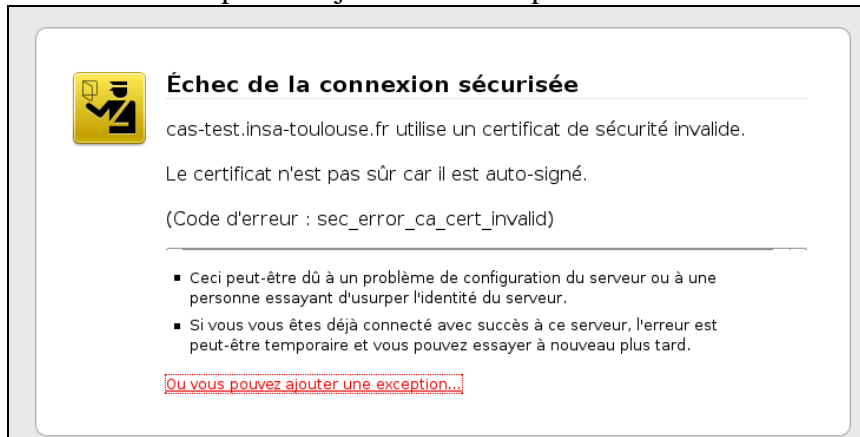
Échec de la connexion sécurisée

cas-test.insa-toulouse.fr utilise un certificat de sécurité invalide.

Le certificat n'est pas sûr car il est auto-signé.

(Code d'erreur : sec_error_ca_cert_invalid)

- Ceci peut-être dû à un problème de configuration du serveur ou à une personne essayant d'usurper l'identité du serveur.
- Si vous vous êtes déjà connecté avec succès à ce serveur, l'erreur est peut-être temporaire et vous pouvez essayer à nouveau plus tard.

Ou vous pouvez ajouter une exception…